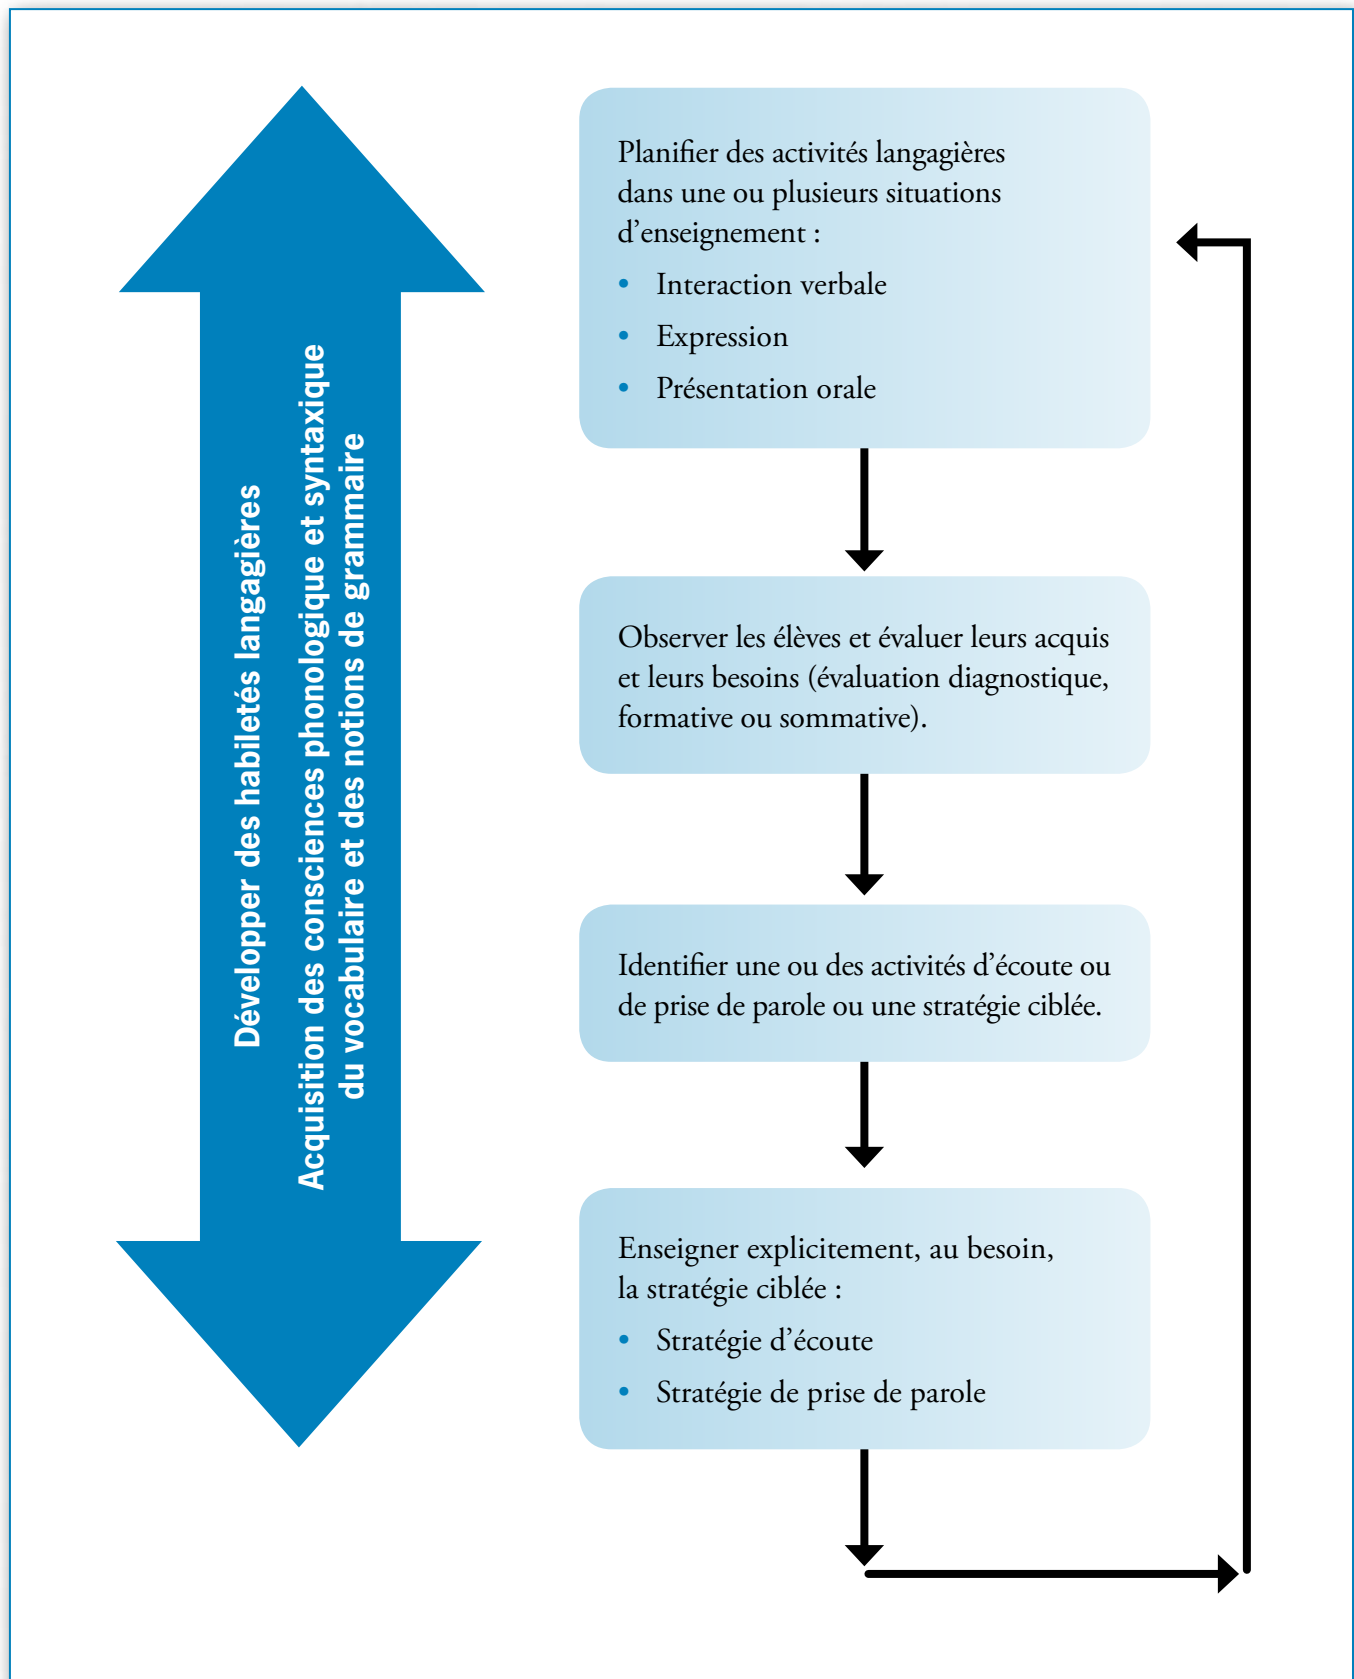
Développer des habiletés langagières

Acquisition des consciences phonologique et syntaxique du vocabulaire et des notions de grammaire

Planifier des activités langagières dans une ou plusieurs situations d'enseignement :
• Interaction verbale
• Expression
• Présentation orale

Observer les élèves et évaluer leurs acquis et leurs besoins (évaluation diagnostique, formative ou sommative).

Identifier une ou des activités d'écoute ou de prise de parole ou une stratégie ciblée.

Enseigner explicitement, au besoin, la stratégie ciblée :
• Stratégie d'écoute
• Stratégie de prise de parole